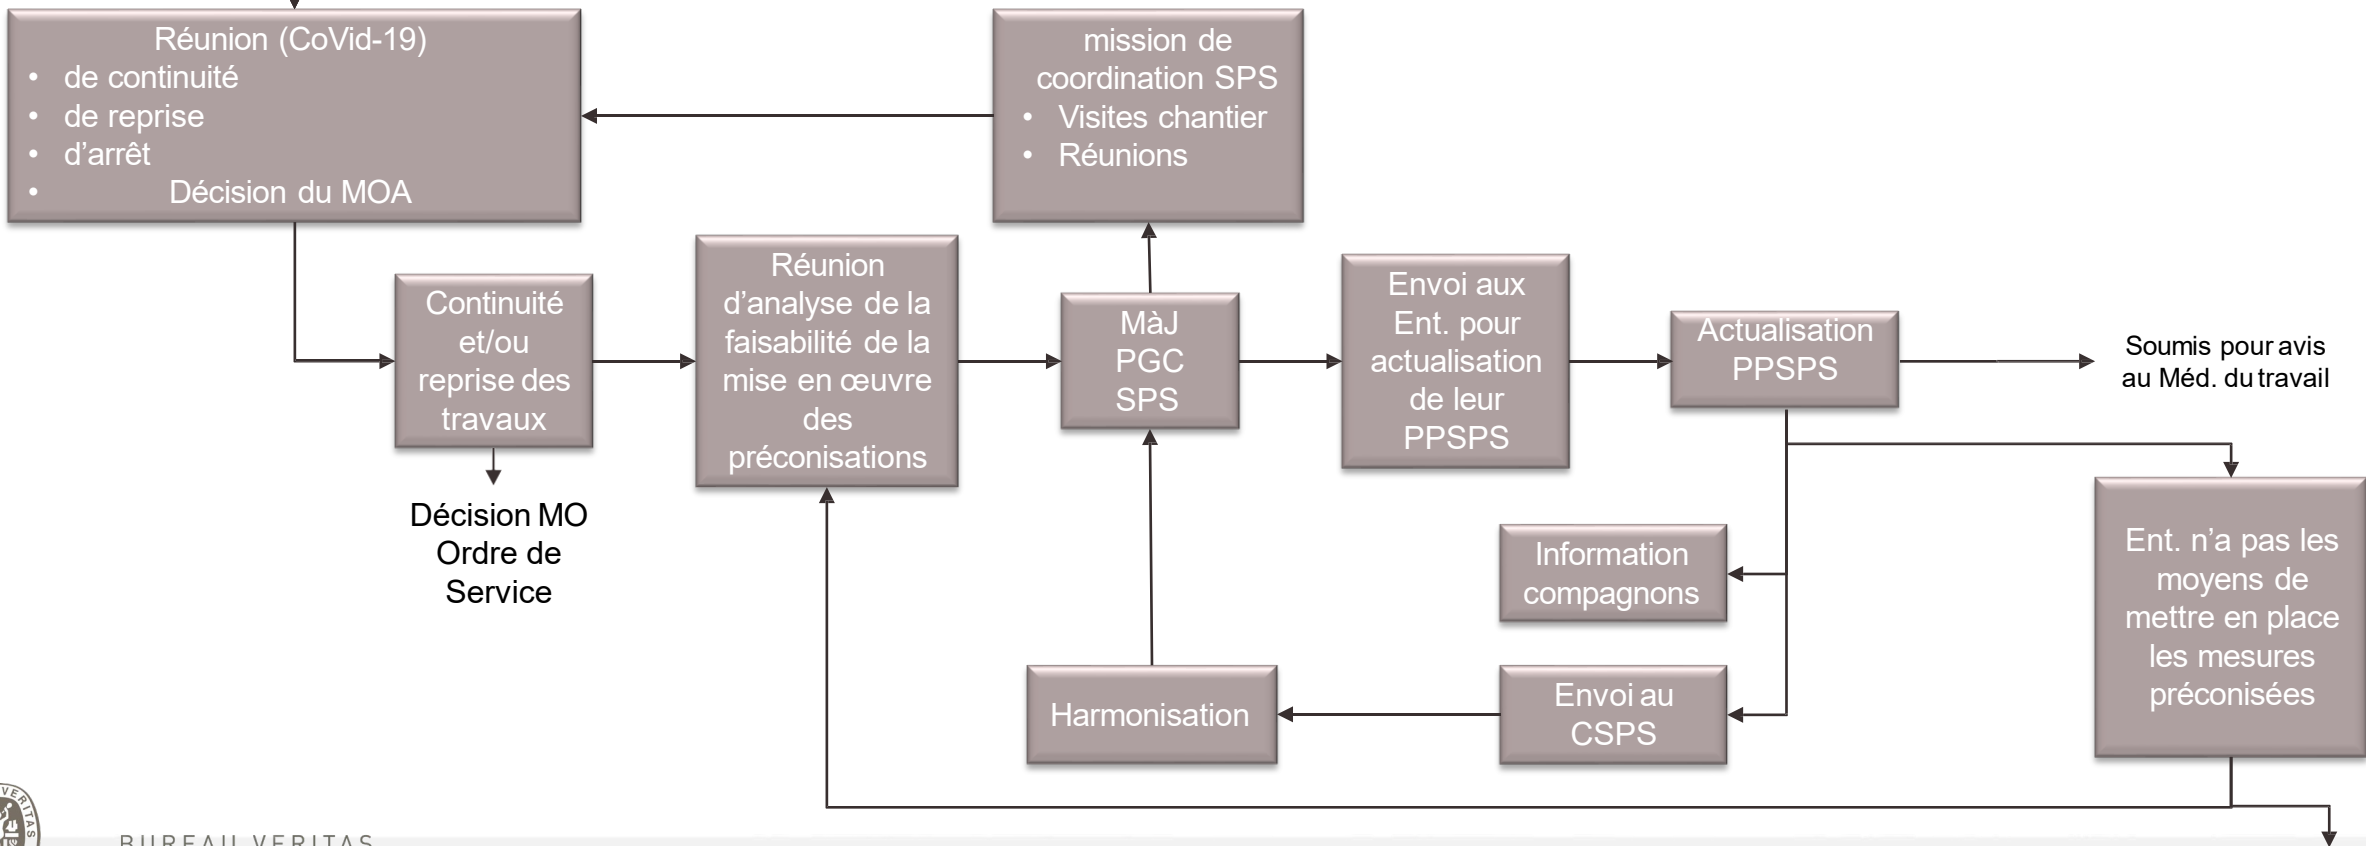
Réunion (CoVid-19)
- de continuité
- de reprise
- d'arrêt
- Décision du MOA

mission de coordination SPS
- Visites chantier
- Réunions

Continuité et/ou reprise des travaux

Décision MO
Ordre de Service

Réunion d'analyse de la faisabilité de la mise en œuvre des préconisations

MàJ PGC SPS

Envoi aux Ent. pour actualisation de leur PPSPS

Actualisation PPSPS

Soumis pour avis au Méd. du travail

Information compagnons

Ent. n'a pas les moyens de mettre en place les mesures préconisées

Harmonisation

Envoi au CSPS

BUREAU VERITAS